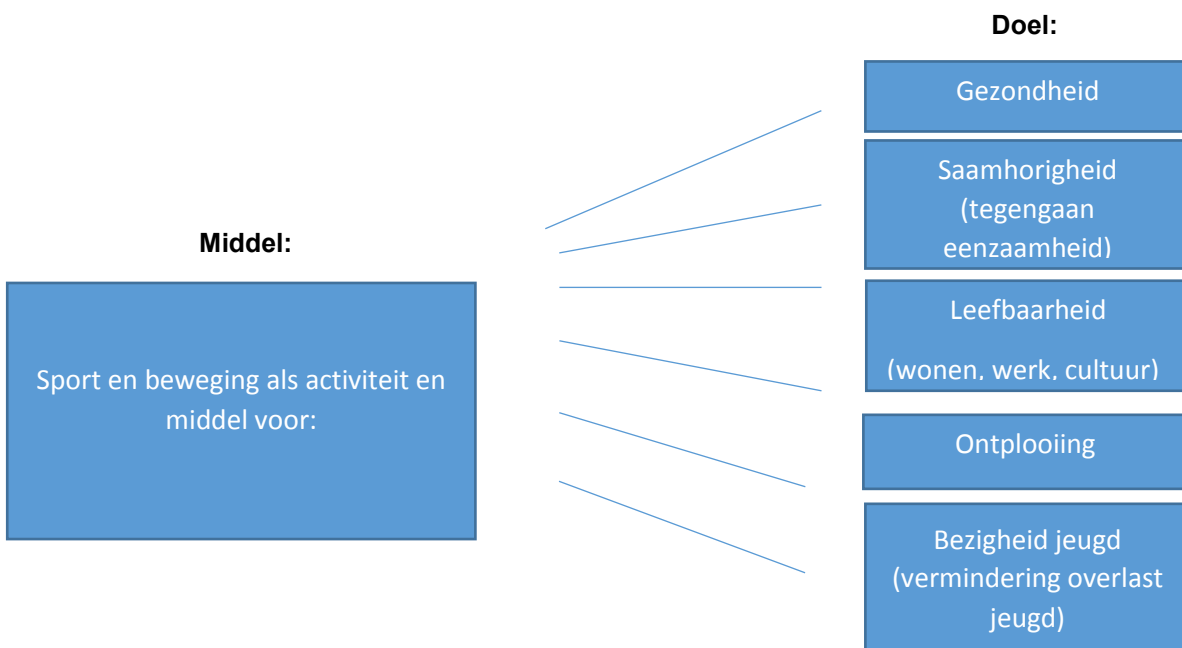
Doel:

Middel:

Sport en beweging als activiteit en middel voor:

Gezondheid

Saamhorigheid (tegengaan eenzaamheid)

Leefbaarheid

(wonen, werk, cultuur)

Ontplooiing

Bezigheid jeugd (vermindering overlast jeugd)